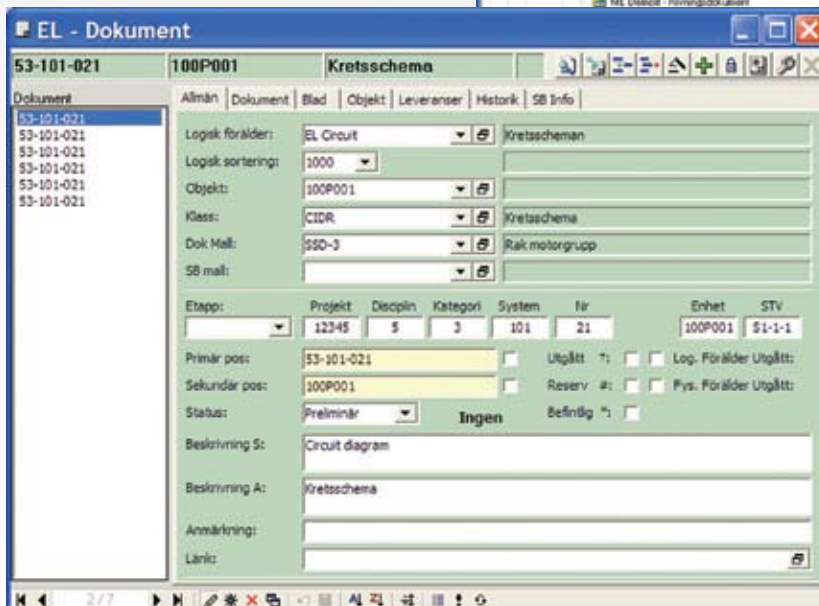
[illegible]

EL - Dokument

53-101-021 100P001 Kretsschema

Dokument
53-101-021
53-101-021
53-101-021
53-101-021
53-101-021
53-101-021

Allmän | Dokument | Blad | Objekt | Leveranser | Historik | SB Info

Logisk förälder: EL Circuit Kretsscheman
Logisk sortering: 1000
Objekt: 100P001
Klass: CIDR Kretaschema
Dok Mall: SSD-3 Rak motorgrupp
SB mall:

Etapp:

| Projekt | Disciplin | Kategori | System | Nr |
|---|---|---|---|---|
| 12345 | 5 | 3 | 101 | 21 |

| Enhet | STV |
|---|---|
| 100P001 | S1-1-1 |

Primär pos: 53-101-021
Sekundär pos: 100P001
Status: Preliminär Ingen

Utgått †:
Reserv #:
Befintlig *:
Log. Förälder Utgått:
Fys. Förälder Utgått:

Beskrivning S: Circuit diagram
Beskrivning A: Kretsschema
Anmärkning:
Länk:

2/7